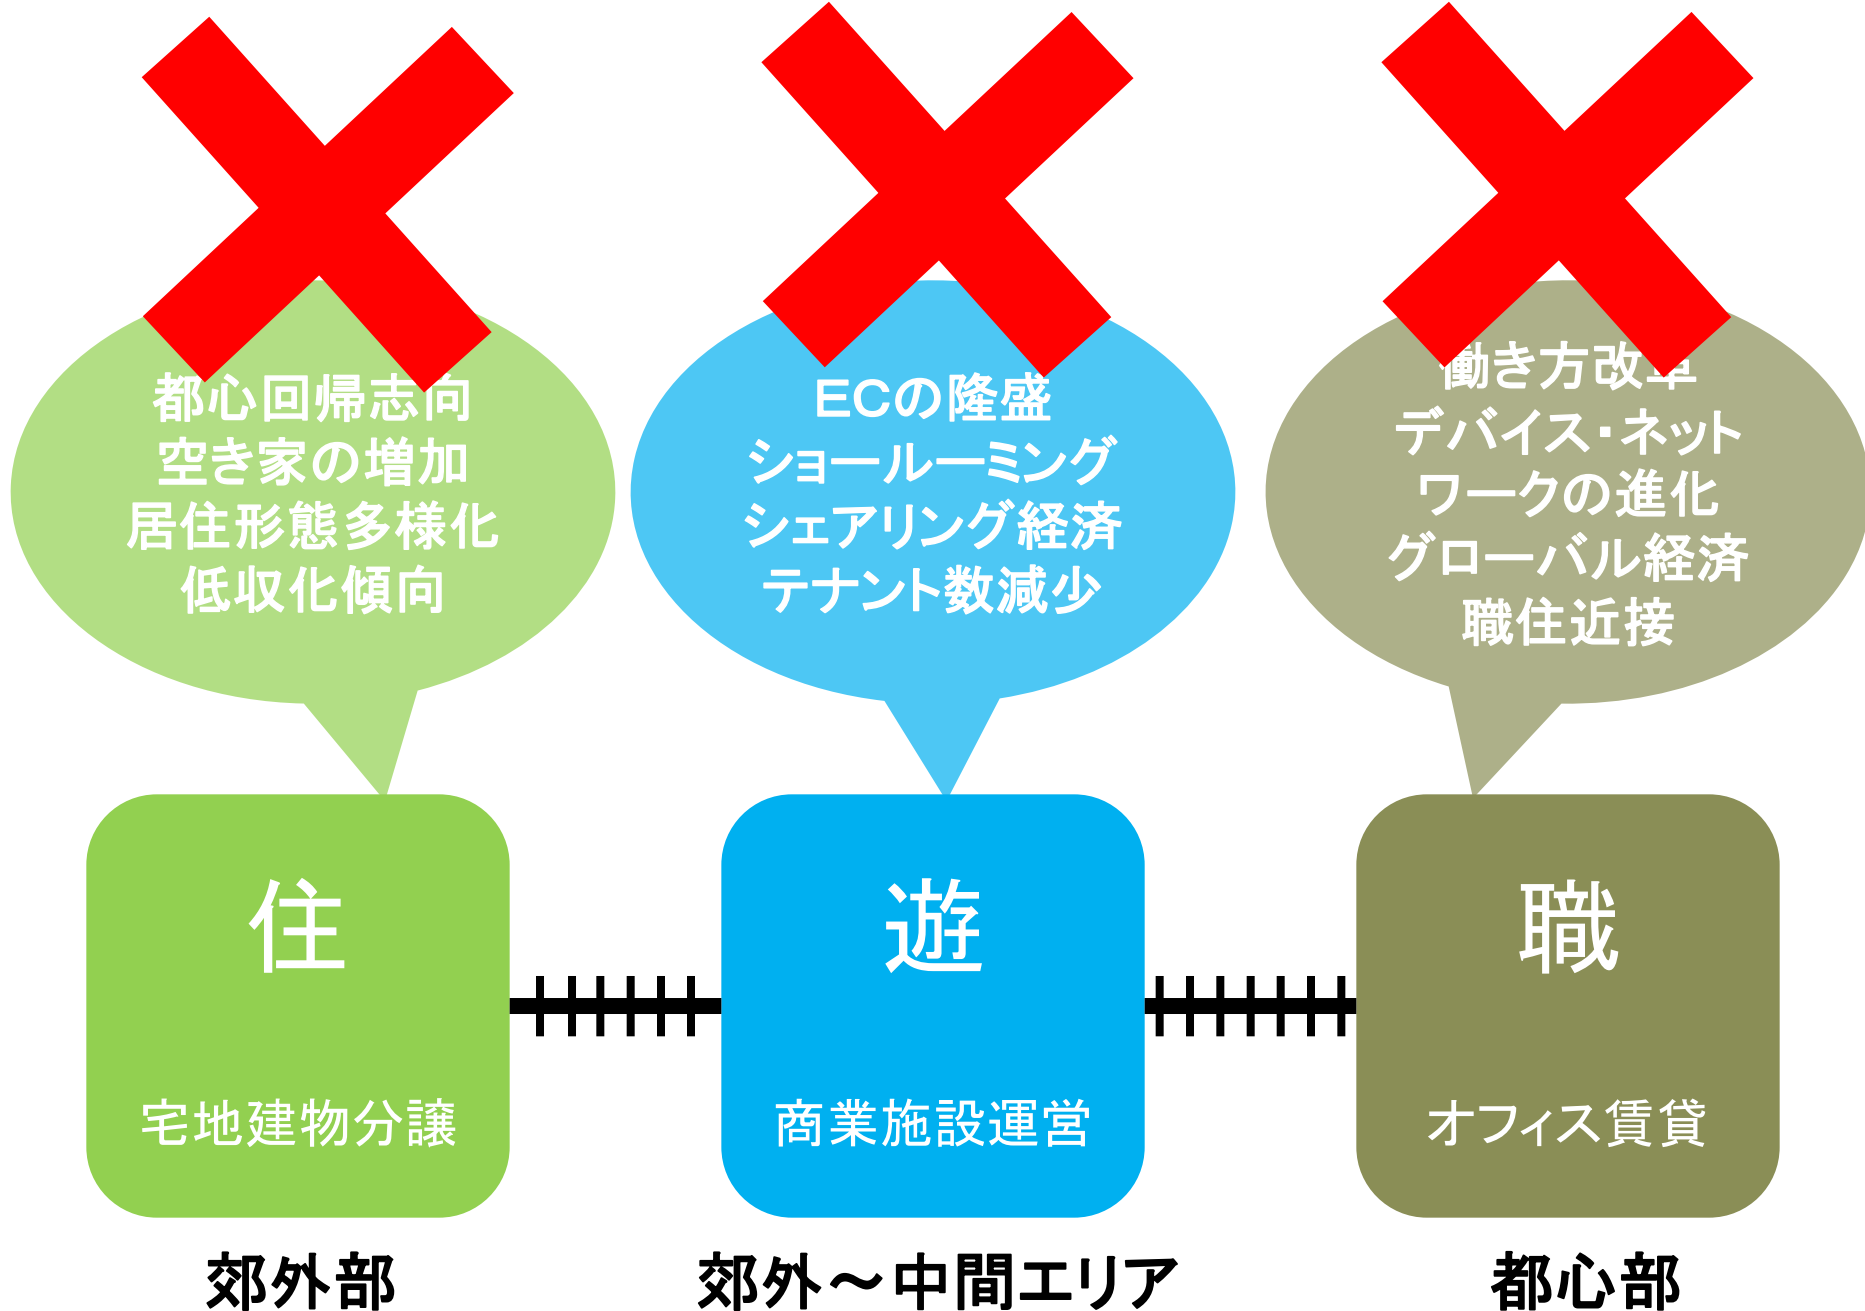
都心回帰志向
空き家の増加
居住形態多様化
低収化傾向

ECの隆盛
ショールーミング
シェアリング経済
テナント数減少

働き方改革
デバイス・ネット
ワークの進化
グローバル経済
職住近接

住
宅地建物分譲

遊
商業施設運営

職
オフィス賃貸

郊外部

郊外～中間エリア

都心部